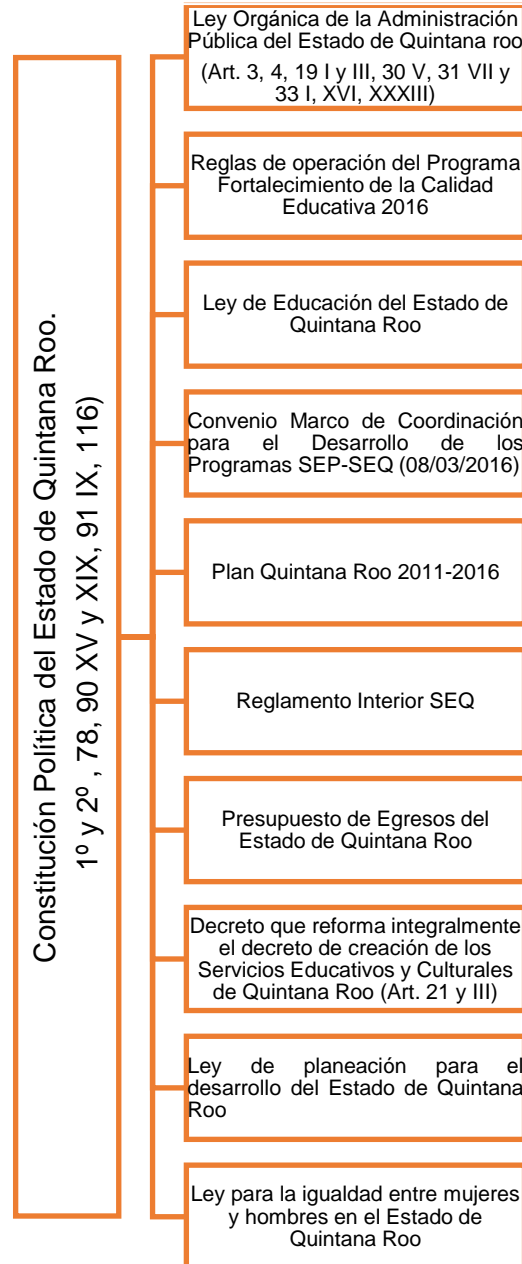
Constitución Política del Estado de Quintana Roo.
1º y 2º , 78, 90 XV y XIX, 91 IX, 116)

Ley Orgánica de la Administración Pública del Estado de Quintana roo
(Art. 3, 4, 19 I y III, 30 V, 31 VII y 33 I, XVI, XXXIII)

Reglas de operación del Programa Fortalecimiento de la Calidad Educativa 2016

Ley de Educación del Estado de Quintana Roo

Convenio Marco de Coordinación para el Desarrollo de los Programas SEP-SEQ (08/03/2016)

Plan Quintana Roo 2011-2016

Reglamento Interior SEQ

Presupuesto de Egresos del Estado de Quintana Roo

Decreto que reforma integralmente el decreto de creación de los Servicios Educativos y Culturales de Quintana Roo (Art. 21 y III)

Ley de planeación para el desarrollo del Estado de Quintana Roo

Ley para la igualdad entre mujeres y hombres en el Estado de Quintana Roo